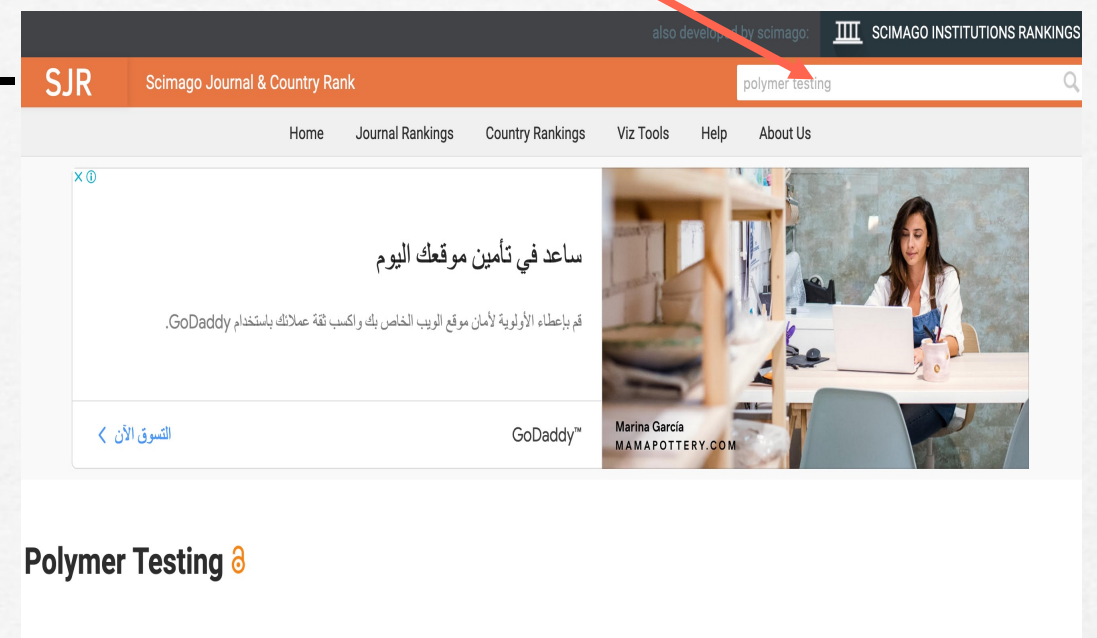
also developed by scimago: SCIMAGO INSTITUTIONS RANKINGS

SJR Scimago Journal & Country Rank

polymer testing

Home Journal Rankings Country Rankings Viz Tools Help About Us

ساعد في تأمين موقعك اليوم

قم بإعطاء الأولوية لأمان موقع الويب الخاص بك واكسب ثقة عملائك باستخدام GoDaddy.

التسوق الآن

GoDaddy™

Marina García
MAMAPOTTERY.COM

Polymer Testing